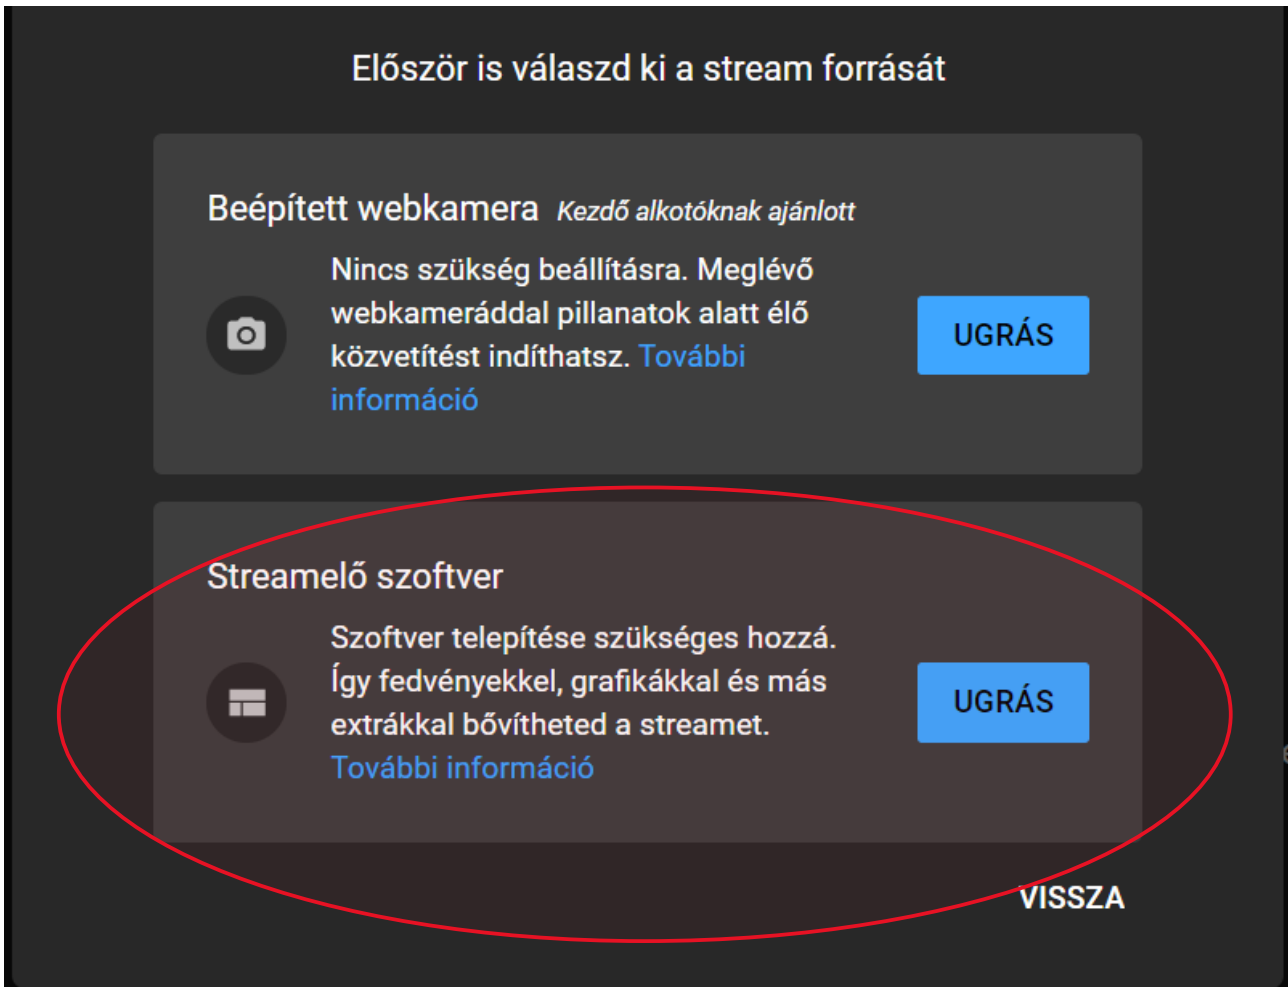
Először is válaszd ki a stream forrását

Beépített webkamera *Kezdő alkotóknak ajánlott*

Nincs szükség beállításra. Meglévő webkameráddal pillanatok alatt élő közvetítést indíthatsz. További információ

UGRÁS

Streamelő szoftver

Szoftver telepítése szükséges hozzá. Így fedvényekkel, grafikákkal és más extrákkal bővítheted a streamet. További információ

UGRÁS

VISSZA